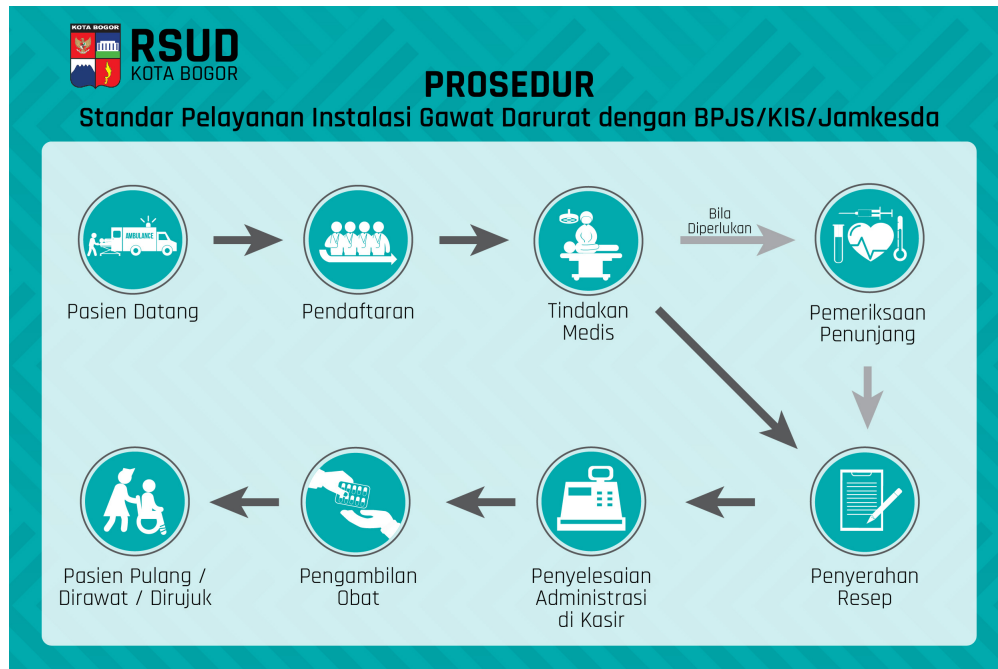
KOTA BOGOR
RSUD
KOTA BOGOR

PROSEDUR
Standar Pelayanan Instalasi Gawat Darurat dengan BPJS/KIS/Jamkesda

AMBULANCE

Pasien Datang

Pendaftaran

Tindakan Medis

Bila Diperlukan

Pemeriksaan Penunjang

Penyerahan Resep

Penyelesaian Administrasi di Kasir

Pengambilan Obat

Pasien Pulang / Dirawat / Dirujuk